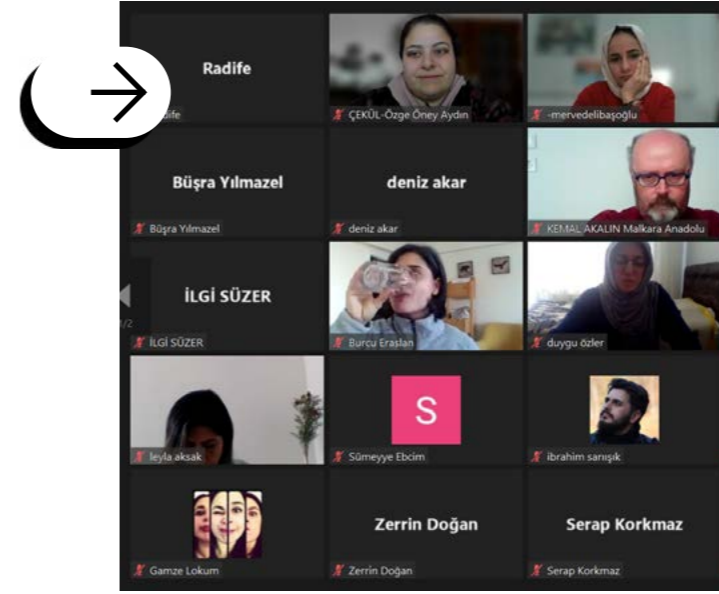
Radife
ife

ÇEKÜL-Özge Öney Aydın

-mervedelibaşoğlu

Büşra Yılmazel
Büşra Yılmazel

deniz akar
deniz akar

KEMAL AKALIN Malkara Anadolu

İLGİ SÜZER
İLGİ SÜZER

1/2

Burcu Eraslan

duygu özler

leyla aksak

S
Sümeyye Ebcim

ibrahim sarıışık

Gamze Lokum

Zerrin Doğan
Zerrin Doğan

Serap Korkmaz
Serap Korkmaz